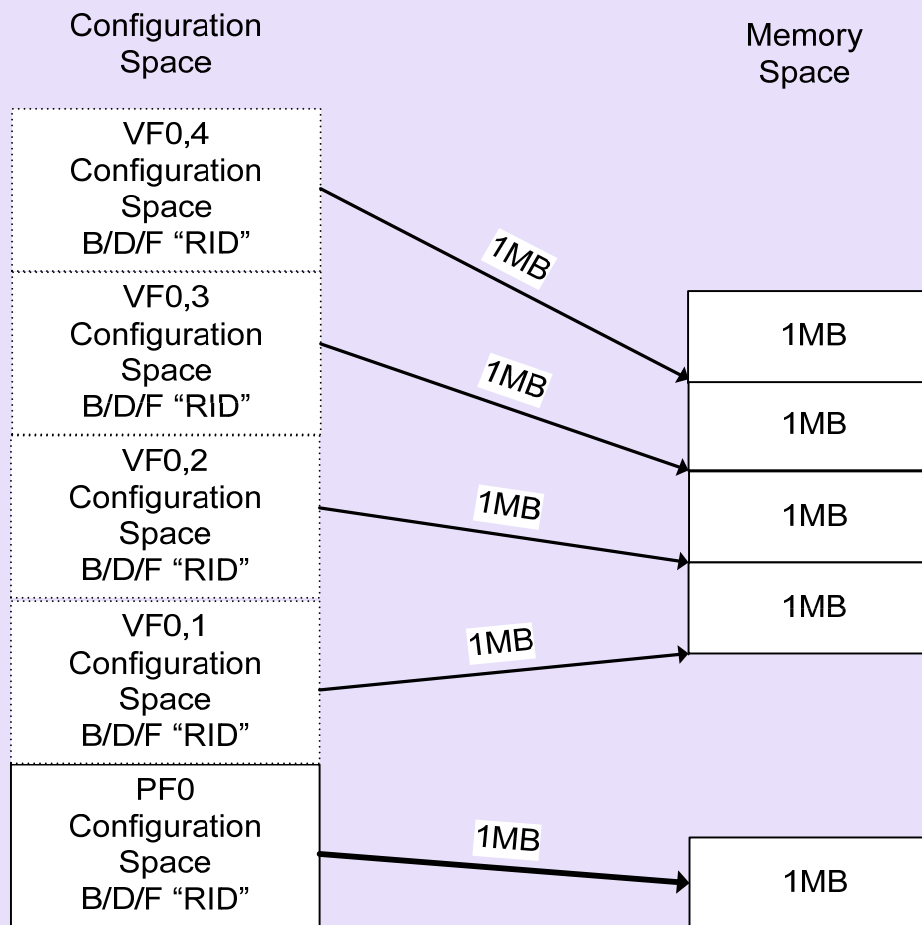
Configuration Space

Memory Space

VF0,4 Configuration Space B/D/F “RID”

VF0,3 Configuration Space B/D/F “RID”

VF0,2 Configuration Space B/D/F “RID”

VF0,1 Configuration Space B/D/F “RID”

PF0 Configuration Space B/D/F “RID”

1MB

1MB

1MB

1MB

1MB

1MB

1MB

1MB

1MB

1MB